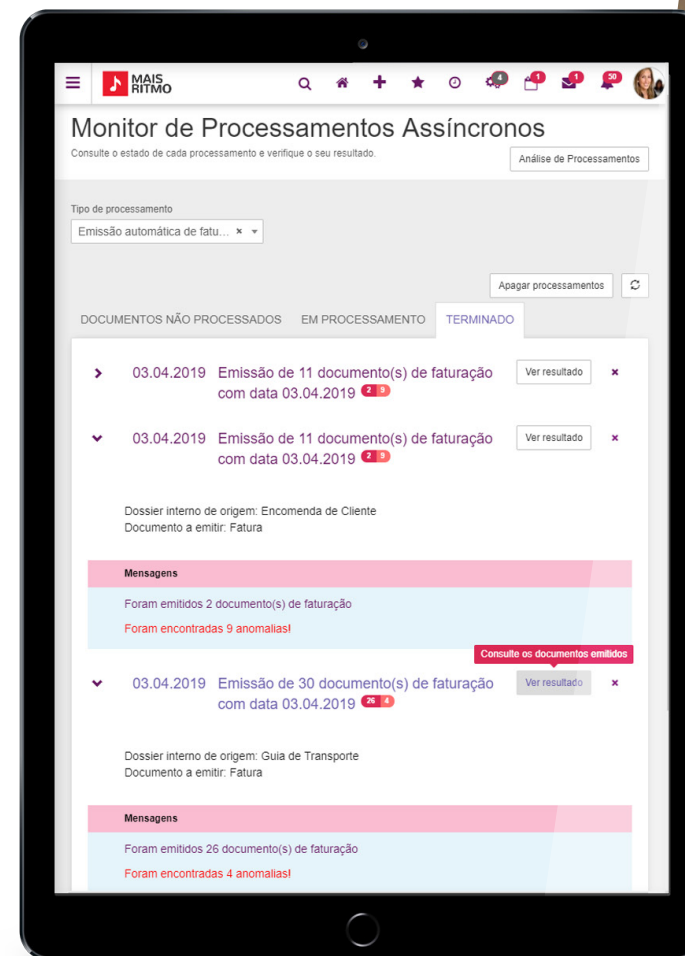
MAIS RITMO

4 1 1 1 50

Monitor de Processamentos Assíncronos

Consulte o estado de cada processamento e verifique o seu resultado.

Análise de Processamentos

Tipo de processamento

Emissão automática de fatu... ×

Apagar processamentos

DOCUMENTOS NÃO PROCESSADOS EM PROCESSAMENTO TERMINADO

03.04.2019 Emissão de 11 documento(s) de faturação com data 03.04.2019 2 9

Ver resultado

×

03.04.2019 Emissão de 11 documento(s) de faturação com data 03.04.2019 2 9

Ver resultado

×

Dossier interno de origem: Encomenda de Cliente
Documento a emitir: Fatura

Mensagens

Foram emitidos 2 documento(s) de faturação

Foram encontradas 9 anomalias!

Consulte os documentos emitidos

03.04.2019 Emissão de 30 documento(s) de faturação com data 03.04.2019 26 4

Ver resultado

×

Dossier interno de origem: Guia de Transporte
Documento a emitir: Fatura

Mensagens

Foram emitidos 26 documento(s) de faturação

Foram encontradas 4 anomalias!